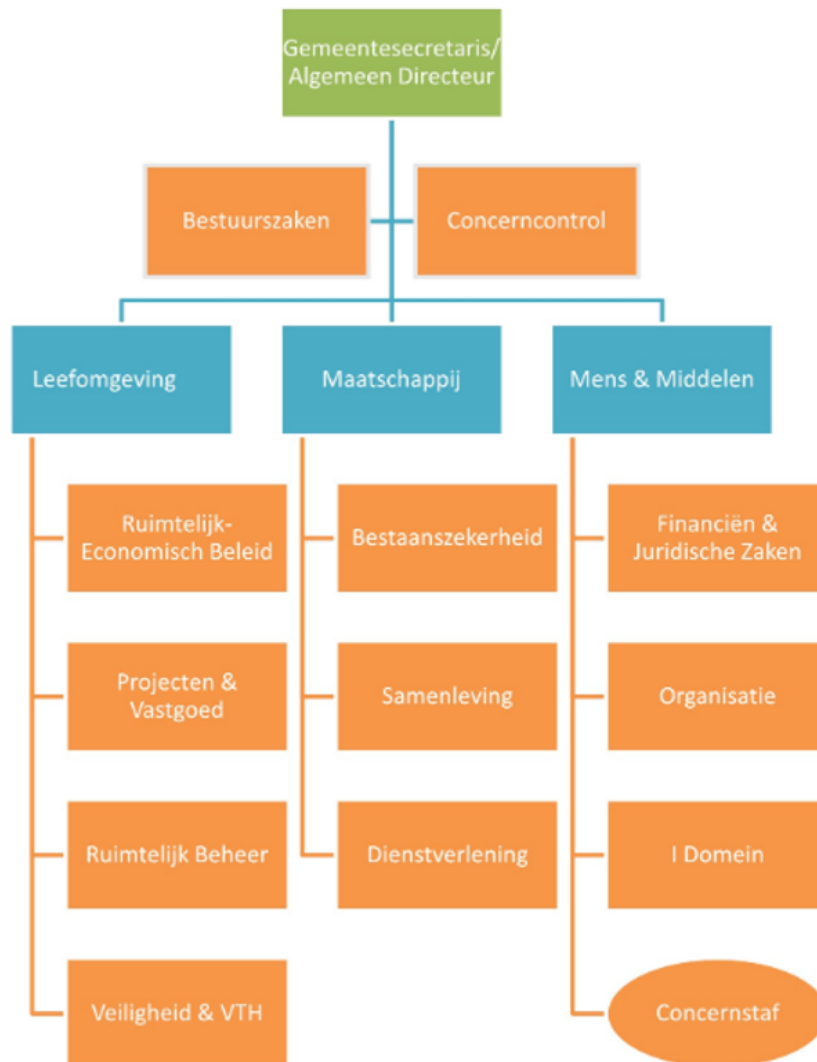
Gemeentesecretaris/ Algemeen Directeur

Bestuurszaken

Concerncontrol

Leefomgeving

Maatschappij

Mens & Middelen

Ruimtelijk-Economisch Beleid

Projecten & Vastgoed

Ruimtelijk Beheer

Veiligheid & VTH

Bestaanszekerheid

Samenleving

Dienstverlening

Financiën & Juridische Zaken

Organisatie

I Domein

Concernstaf